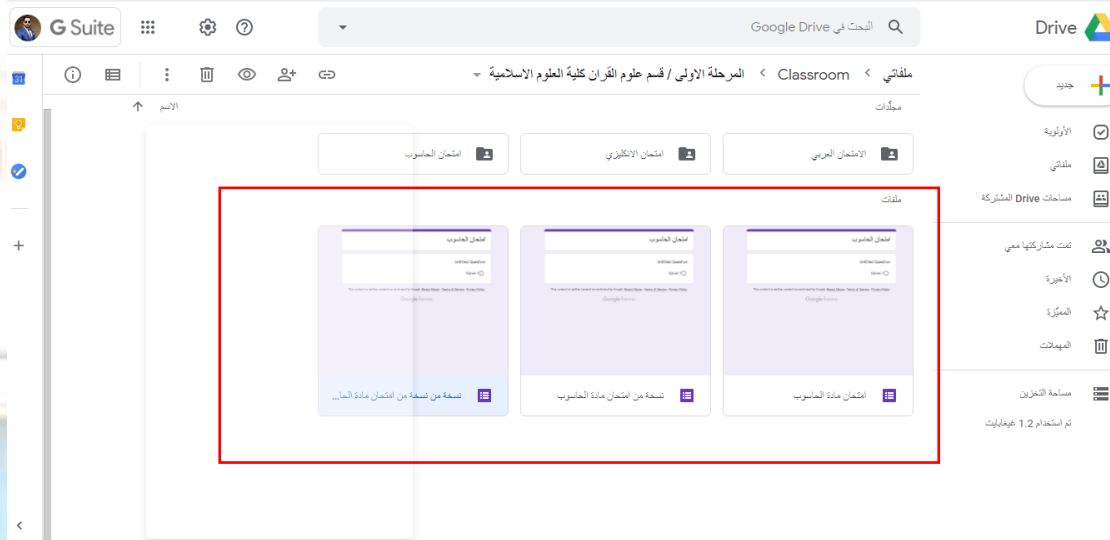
G Suite

البحث في Google Drive

Drive

جديد

الأولوية

ملفاتي

مساحات Drive المشتركة

تمت مشاركتها معي

الأخيرة

المميّزة

المهملات

مساحة التخزين

تم استخدام 1.2 غيغابايت

ملفاتي > Classroom > المرحلة الاولى / قسم علوم القران كلية العلوم الاسلامية

الاسم

مجلّدات

الامتحان العربي

امتحان الانكليزي

امتحان الحاسوب

ملفات

امتحان الحاسوب

امتحان الحاسوب

امتحان الحاسوب

امتحان مادة الحاسوب

نسخة من امتحان مادة الحاسوب

نسخة من نسخة من امتحان مادة الحا...